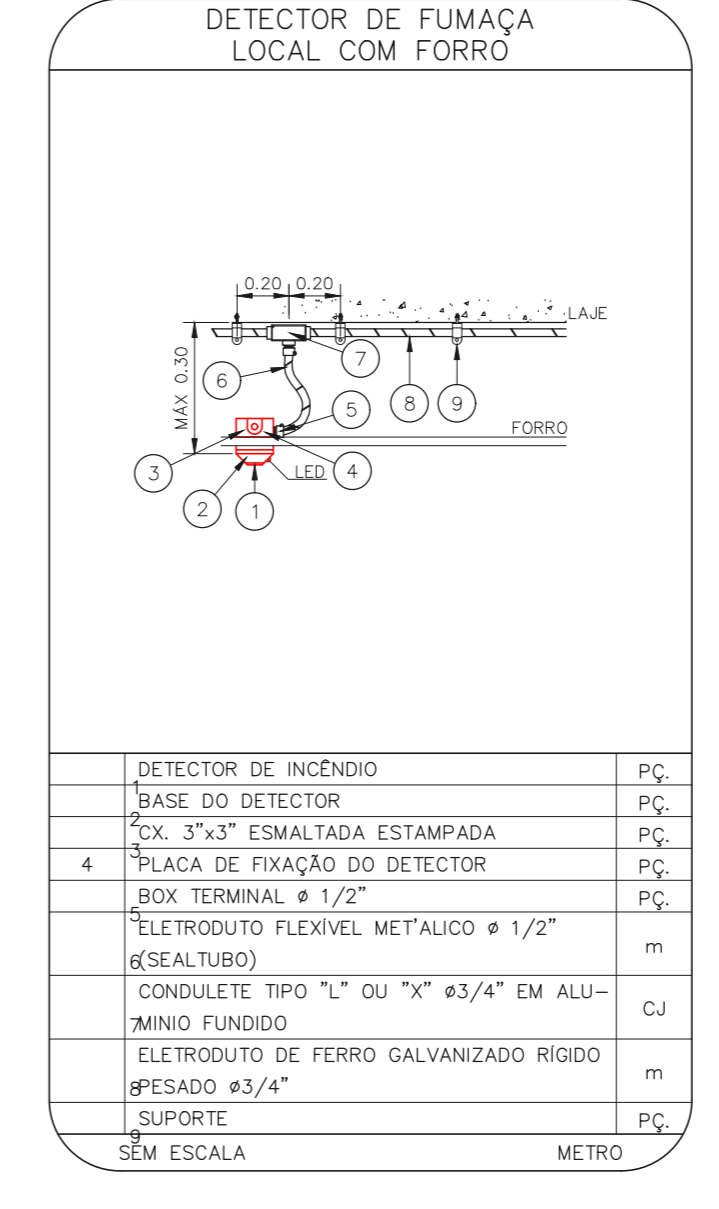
DETECTOR DE FUMAÇA
LOCAL COM FORRO

0.20 0.20
LAJE
MAX 0.30
7
6
5
8
9
FORRO
3
4
LED
2
1

| | DETECTOR DE INCÊNDIO | PÇ. |
|---|---|---|
| | 1 BASE DO DETECTOR | PÇ. |
| | 2 CX. 3"x3" ESMALTADA ESTAMPADA | PÇ. |
| 4 | 3 PLACA DE FIXAÇÃO DO DETECTOR | PÇ. |
| | BOX TERMINAL ø 1/2" | PÇ. |
| | 5 ELETRODUTO FLEXÍVEL MET'ALICO ø 1/2" 6 (SEALTUBO) | m |
| | CONDULETE TIPO "L" OU "X" ø3/4" EM ALU– 7 MINIO FUNDIDO | CJ |
| | ELETRODUTO DE FERRO GALVANIZADO RÍGIDO 8 PESADO ø3/4" | m |
| | SUPORTE 9 | PÇ. |

SEM ESCALA
METRO